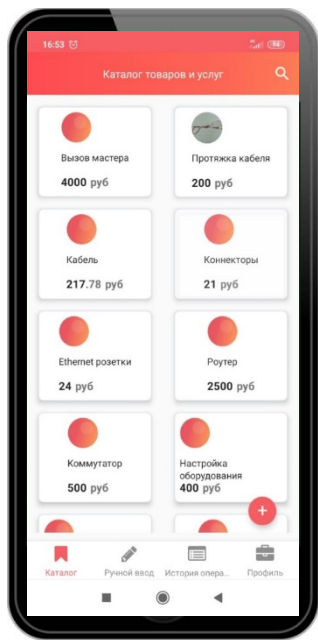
16:53

Каталог товаров и услуг

Вызов мастера
4000 руб

Протяжка кабеля
200 руб

Кабель
217.78 руб

Коннекторы
21 руб

Ethernet розетки
24 руб

Роутер
2500 руб

Коммутатор
500 руб

Настройка оборудования
400 руб

+

Каталог
Ручной ввод
История опера...
Профиль